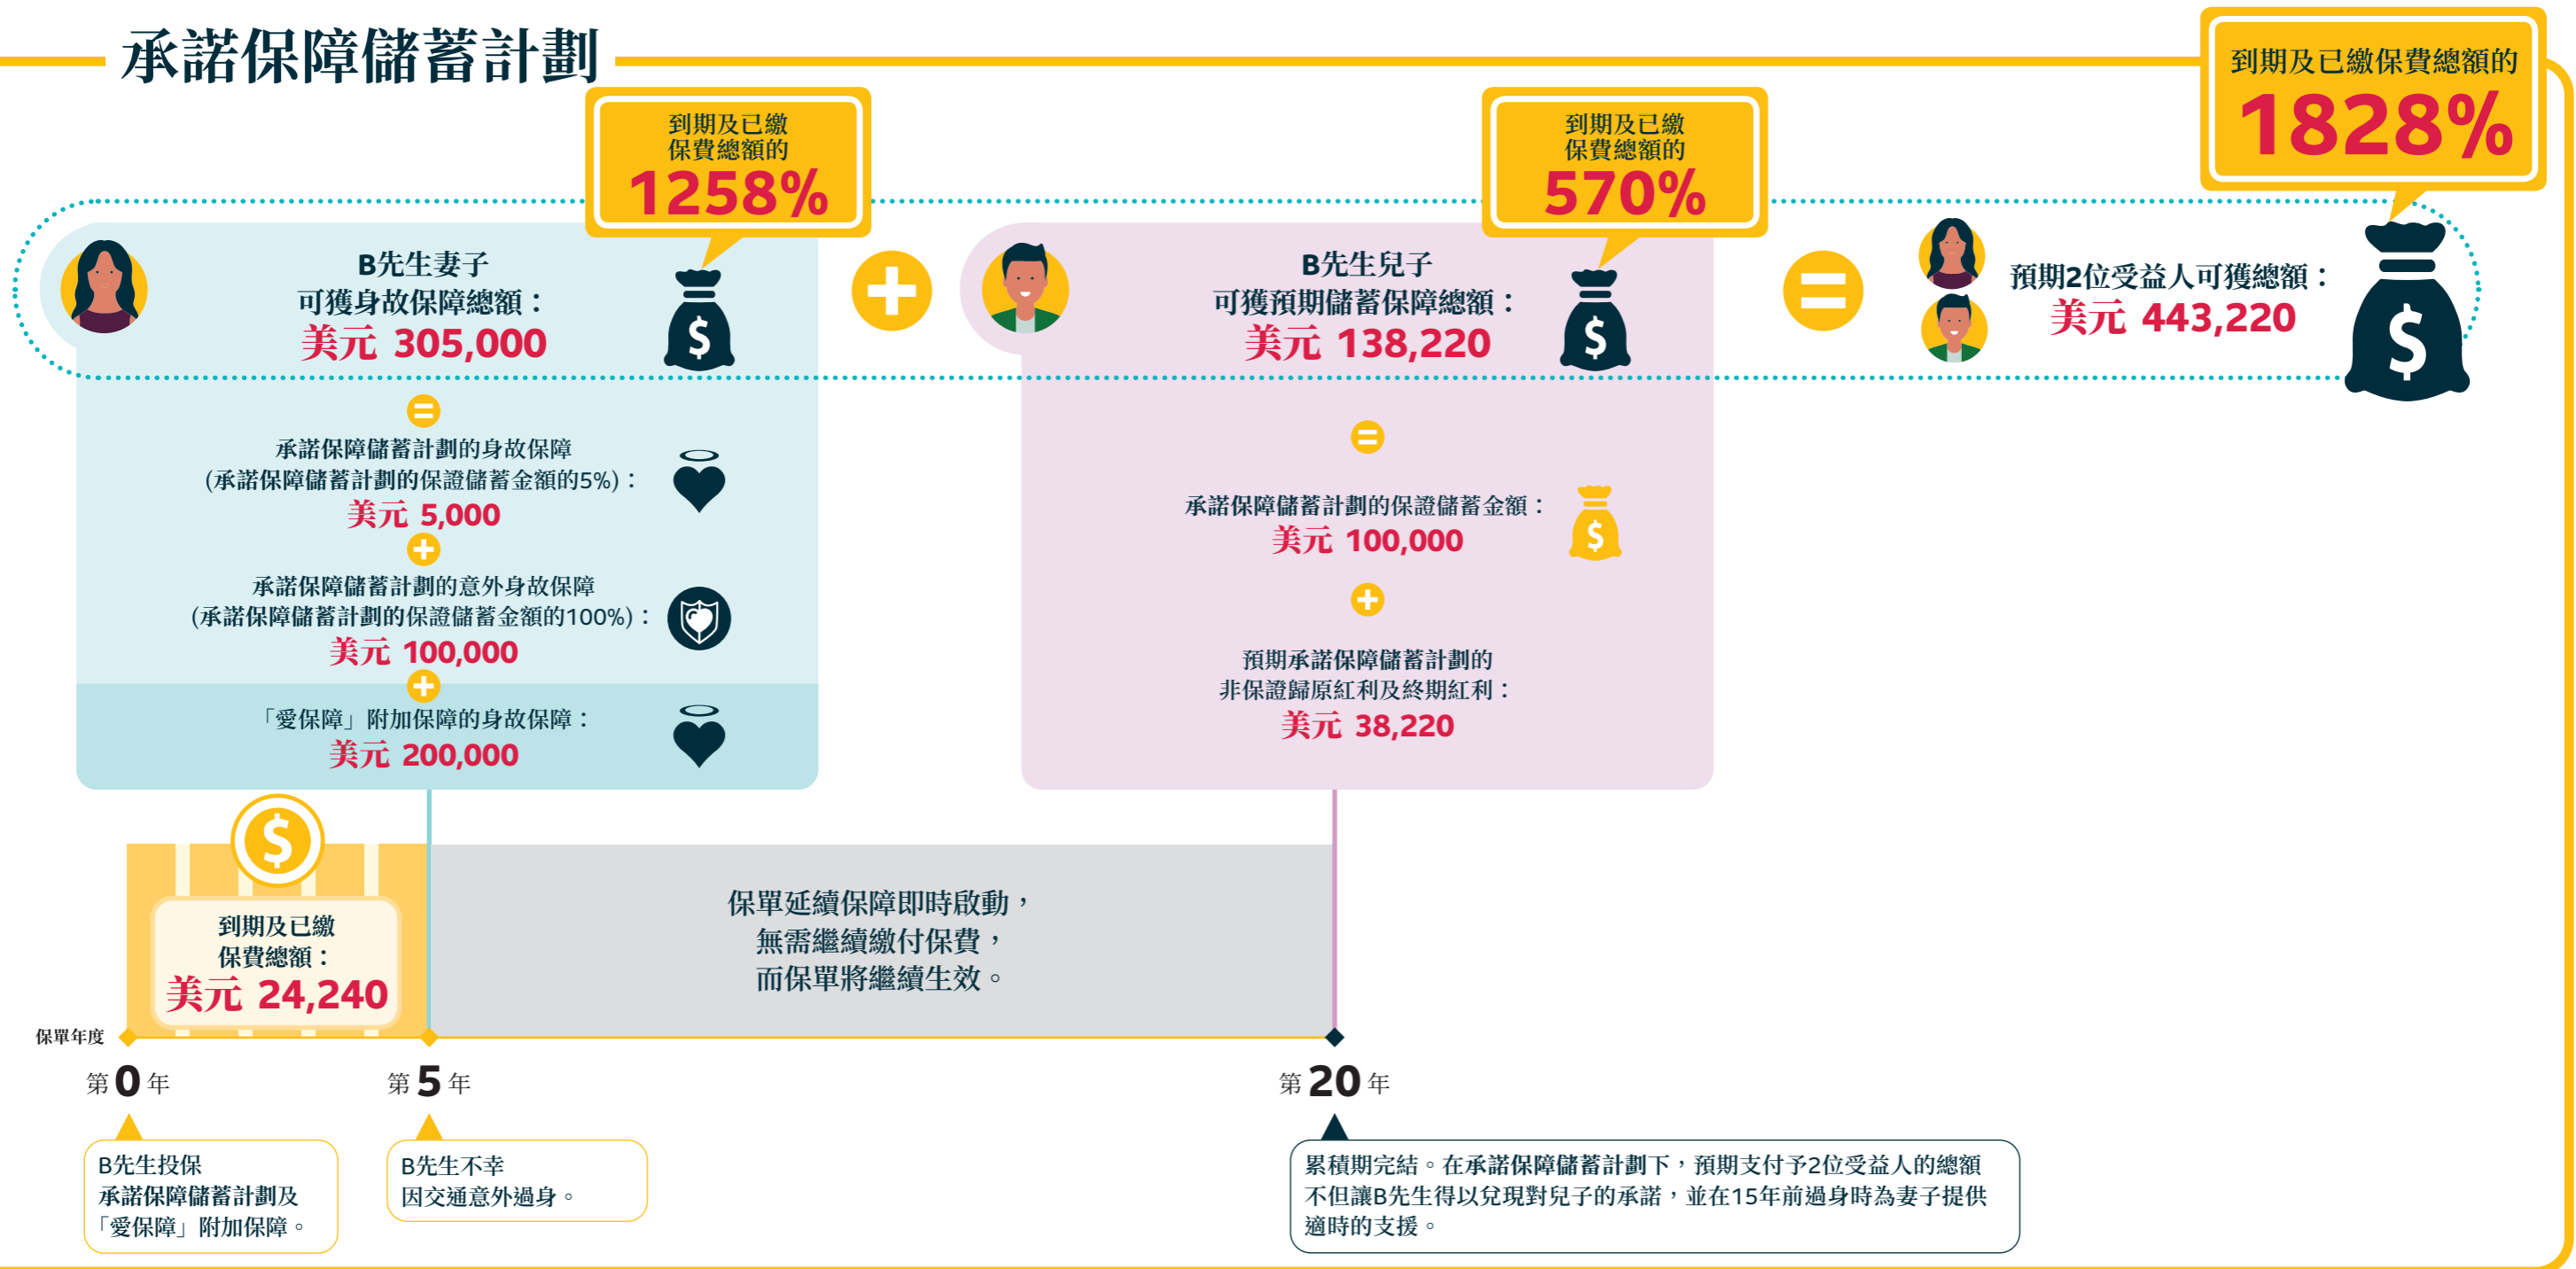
承諾保障儲蓄計劃

到期及已繳保費總額的
1258%

到期及已繳保費總額的
570%

到期及已繳保費總額的
1828%

B先生妻子
可獲身故保障總額：
美元 305,000

B先生兒子
可獲預期儲蓄保障總額：
美元 138,220

預期2位受益人可獲總額：
美元 443,220

承諾保障儲蓄計劃的身故保障
(承諾保障儲蓄計劃的保證儲蓄金額的5%)：
美元 5,000

承諾保障儲蓄計劃的意外身故保障
(承諾保障儲蓄計劃的保證儲蓄金額的100%)：
美元 100,000

「愛保障」附加保障的身故保障：
美元 200,000

承諾保障儲蓄計劃的保證儲蓄金額：
美元 100,000

預期承諾保障儲蓄計劃的
非保證歸原紅利及終期紅利：
美元 38,220

到期及已繳
保費總額：
美元 24,240

保單延續保障即時啟動，
無需繼續繳付保費，
而保單將繼續生效。

保單年度
第 0 年
第 5 年
第 20 年

B先生投保
承諾保障儲蓄計劃及
「愛保障」附加保障。

B先生不幸
因交通意外過身。

累積期完結。在承諾保障儲蓄計劃下，預期支付予2位受益人的總額不但讓B先生得以兌現對兒子的承諾，並在15年前過身時為妻子提供適時的支援。